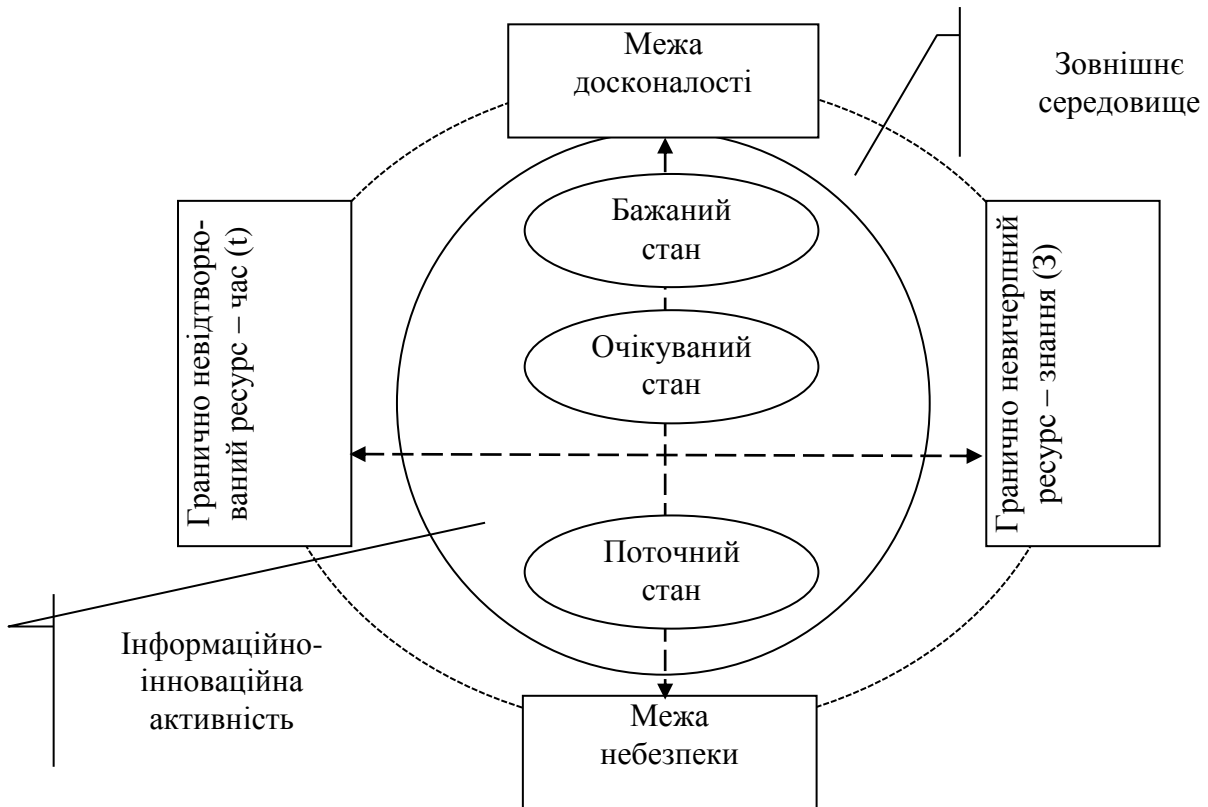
Межа досконалості

Зовнішнє середовище

Гранично невідтворюваний ресурс – час (t)

Бажаний стан

Очікуваний стан

Гранично невичерпний ресурс – знання (З)

Поточний стан

Інформаційно-інноваційна активність

Межа небезпеки